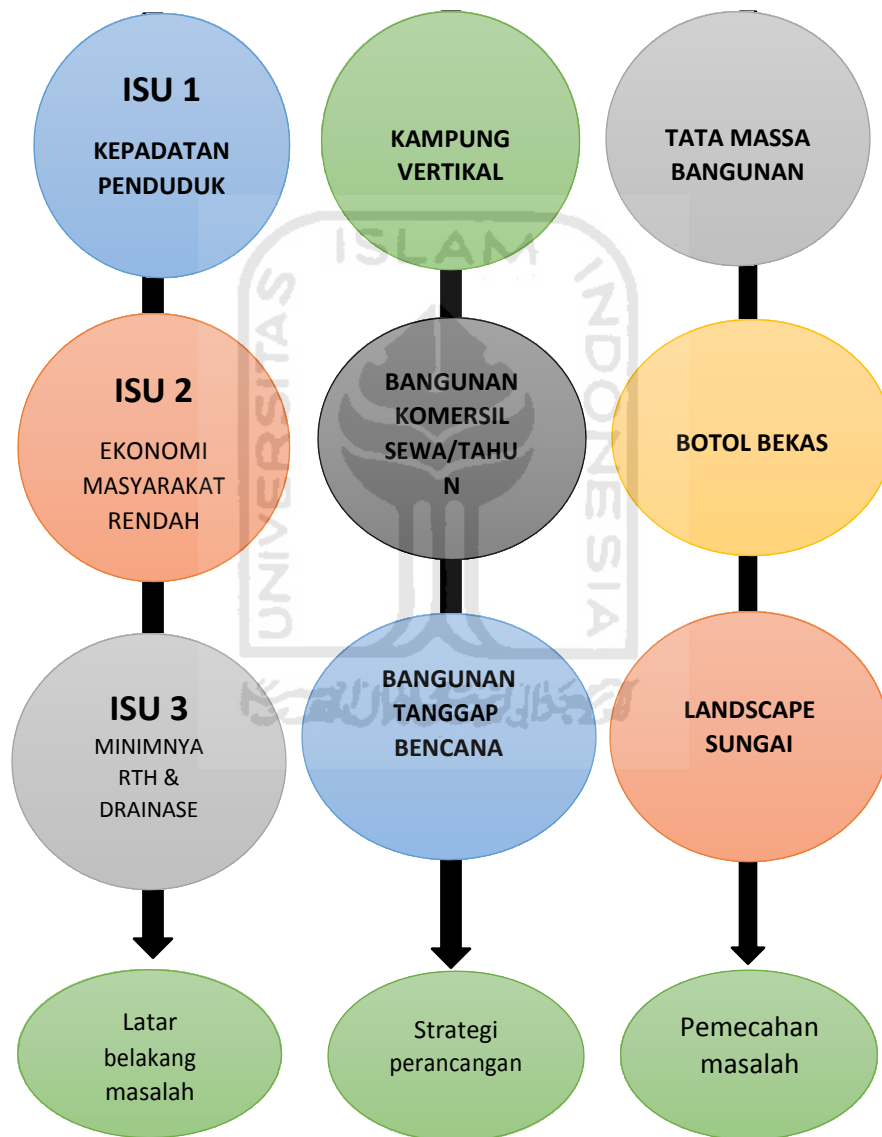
ISU 1
KEPADATAN PENDUDUK

KAMPUNG VERTIKAL

TATA MASSA BANGUNAN

ISU 2
EKONOMI MASYARAKAT RENDAH

BANGUNAN KOMERSIL SEWA/TAHUN

BOTOL BEKAS

ISU 3
MINIMNYA RTH & DRAINASE

BANGUNAN TANGGAP BENCANA

LANDSCAPE SUNGAI

Latar belakang masalah

Strategi perancangan

Pemecahan masalah

UNIVERSITAS ISLAM INDONESIA